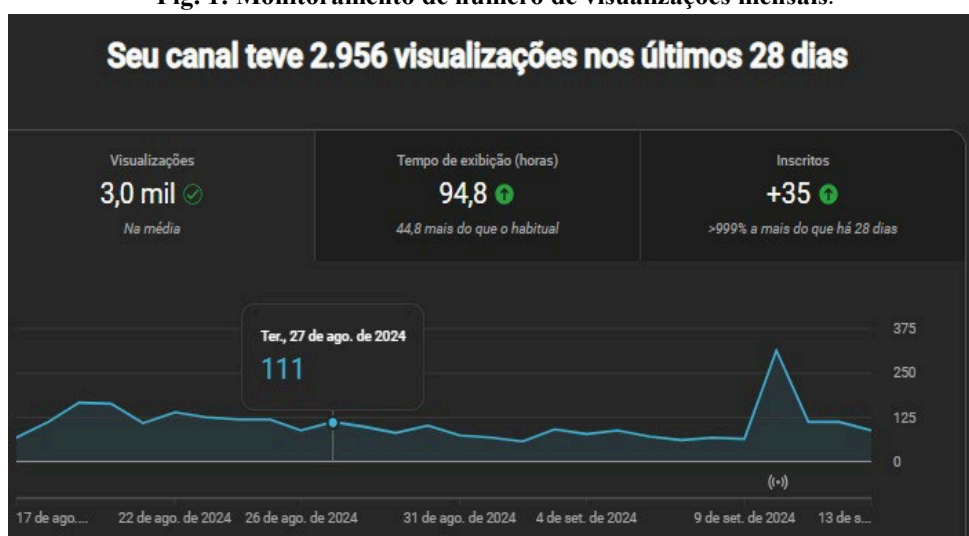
Fig. 1: Monitoramento de número de visualizações mensais.

Seu canal teve 2.956 visualizações nos últimos 28 dias

Visualizações
3,0 mil
Na média

Tempo de exibição (horas)
94,8
44,8 mais do que o habitual

Inscritos
+35
>999% a mais do que há 28 dias

Ter., 27 de ago. de 2024
111

375
250
125
0

17 de ago.... 22 de ago. de 2024 26 de ago. de 2024 31 de ago. de 2024 4 de set. de 2024 9 de set. de 2024 13 de s...